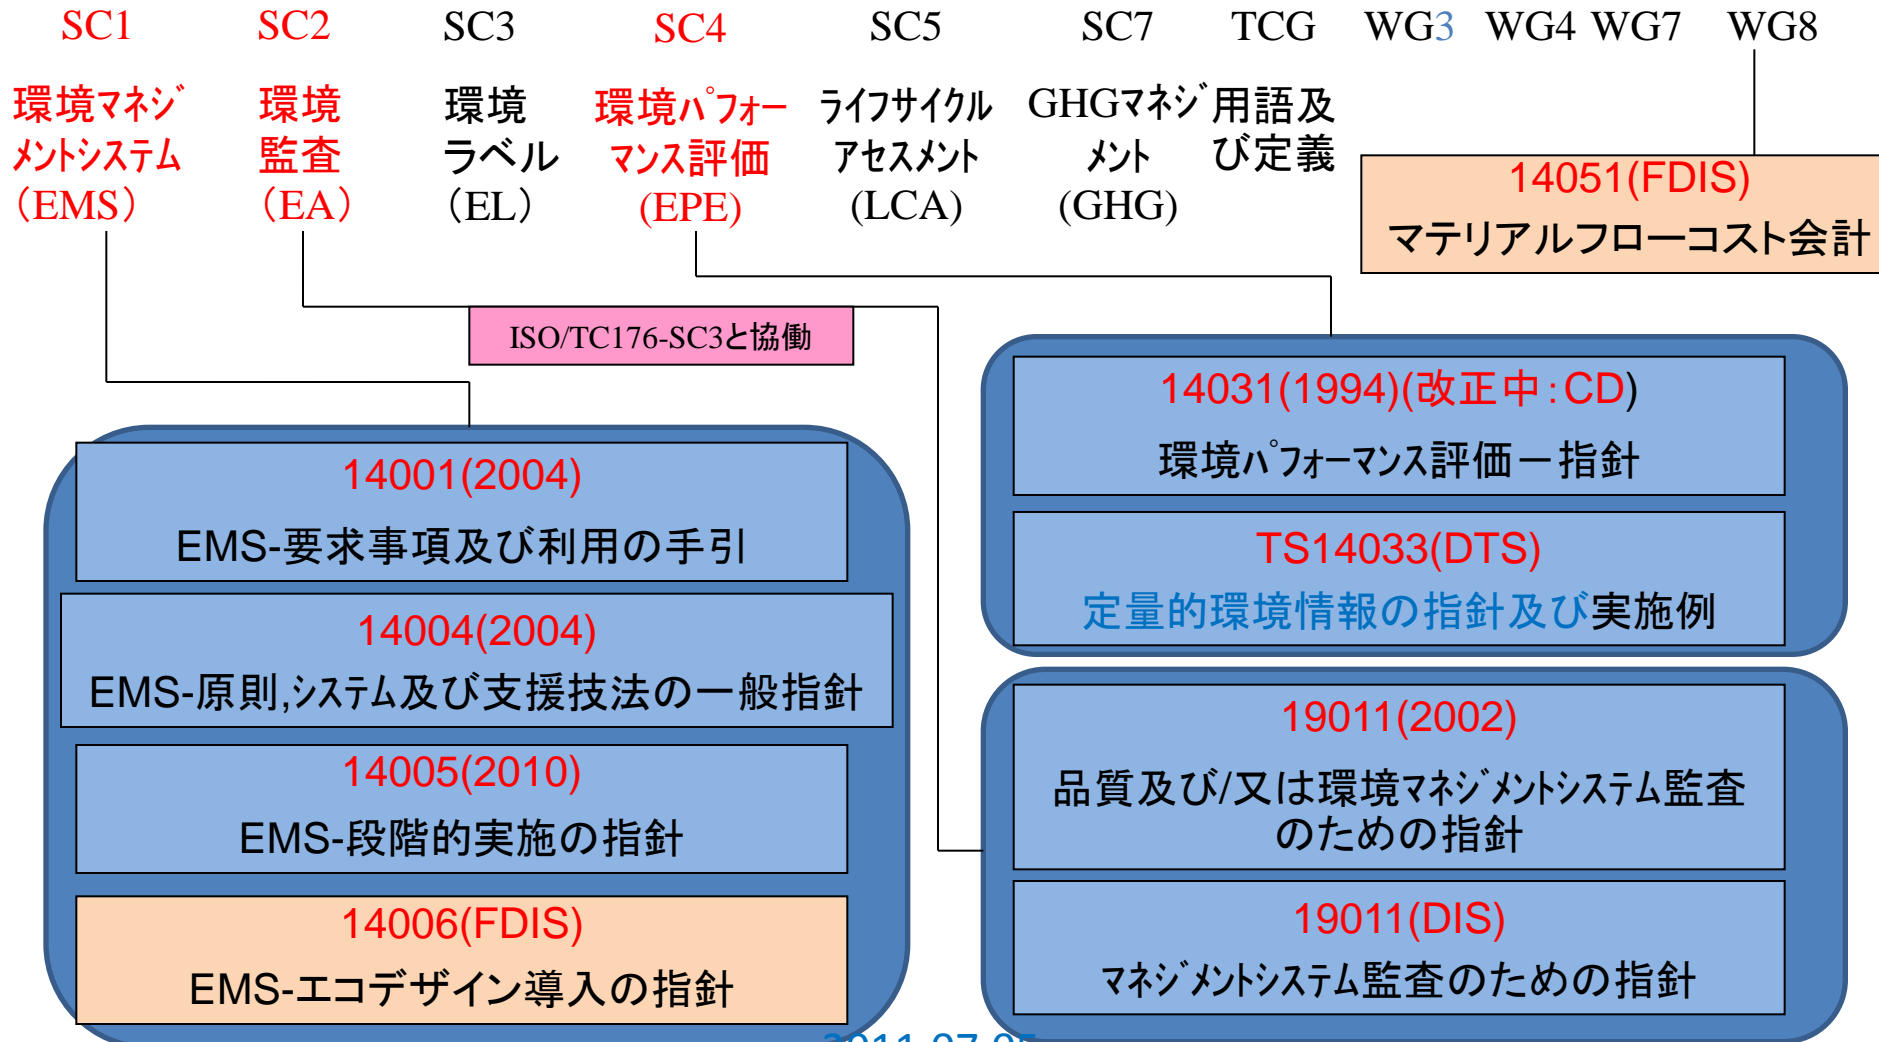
SC1 SC2 SC3 SC4 SC5 SC7 TCG WG3 WG4 WG7 WG8

環境マネジメントシステム（EMS）

環境監査（EA）

環境ラベル（EL）

環境パフォーマンス評価(EPE)

ライフサイクルアセスメント(LCA)

GHGマネジメント(GHG)

用語及び定義

14051(FDIS)
マテリアルフローコスト会計

ISO/TC176-SC3と協働

14031(1994)(改正中:CD)
環境パフォーマンス評価ー指針

TS14033(DTS)
定量的環境情報の指針及び実施例

14001(2004)
EMS-要求事項及び利用の手引

14004(2004)
EMS-原則,システム及び支援技法の一般指針

14005(2010)
EMS-段階的実施の指針

14006(FDIS)
EMS-エコデザイン導入の指針

19011(2002)
品質及び/又は環境マネジメントシステム監査のための指針

19011(DIS)
マネジメントシステム監査のための指針

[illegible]